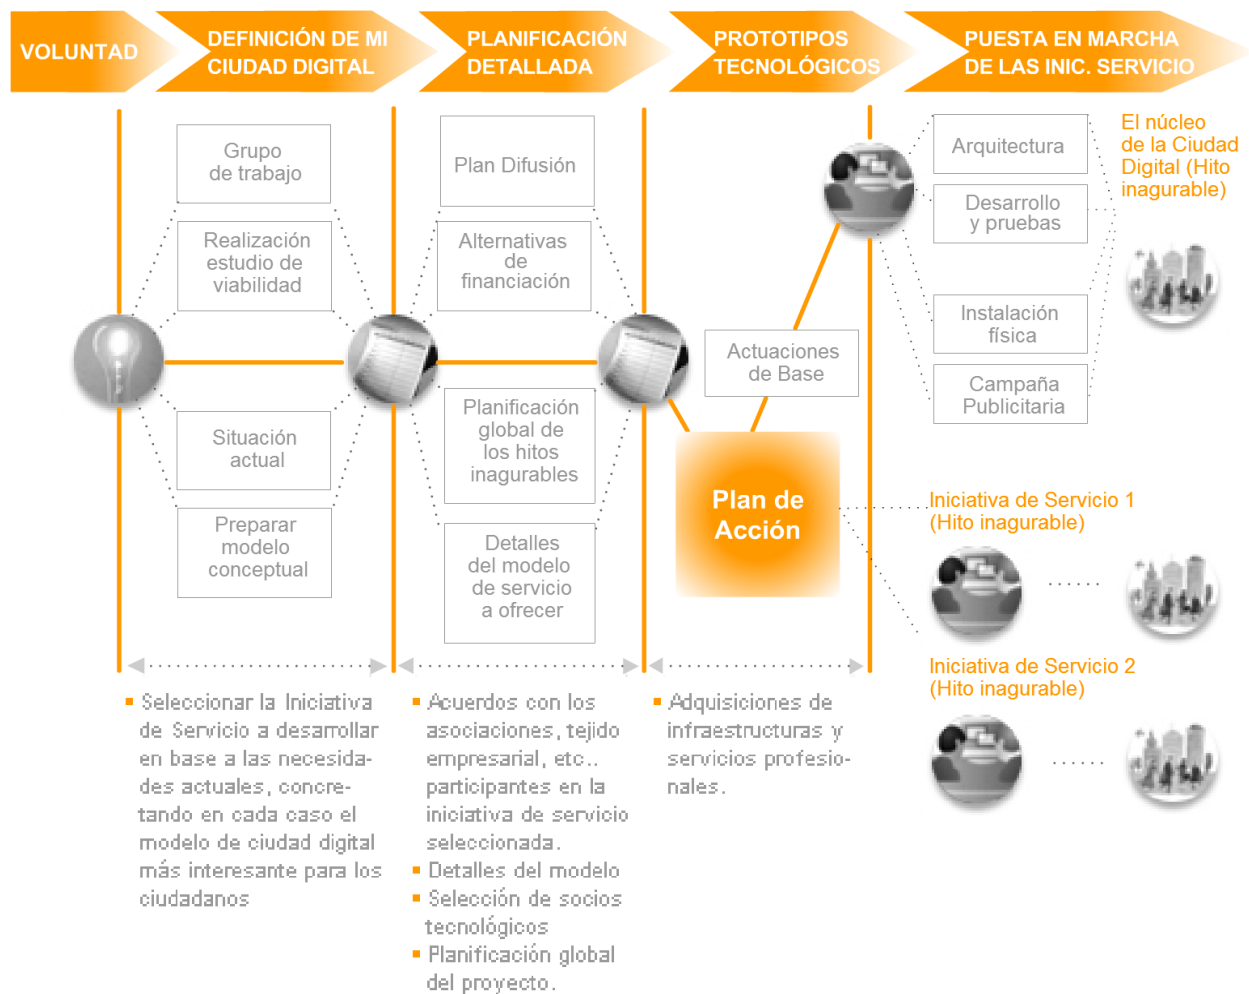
VOLUNTAD

DEFINICIÓN DE MI CIUDAD DIGITAL

PLANIFICACIÓN DETALLADA

PROTOTIPOS TECNOLÓGICOS

PUESTA EN MARCHA DE LAS INIC. SERVICIO

Grupo de trabajo

Realización estudio de viabilidad

Situación actual

Preparar modelo conceptual

Plan Difusión

Alternativas de financiación

Planificación global de los hitos inagurables

Detalles del modelo de servicio a ofrecer

Actuaciones de Base

Plan de Acción

Arquitectura

Desarrollo y pruebas

Instalación física

Campaña Publicitaria

El núcleo de la Ciudad Digital (Hito inagurable)

Iniciativa de Servicio 1 (Hito inagurable)

......

Iniciativa de Servicio 2 (Hito inagurable)

......

▪ Seleccionar la Iniciativa de Servicio a desarrollar en base a las necesidades actuales, concretando en cada caso el modelo de ciudad digital más interesante para los ciudadanos

▪ Acuerdos con los asociaciones, tejido empresarial, etc.. participantes en la iniciativa de servicio seleccionada.
▪ Detalles del modelo
▪ Selección de socios tecnológicos
▪ Planificación global del proyecto.

▪ Adquisiciones de infraestructuras y servicios profesionales.